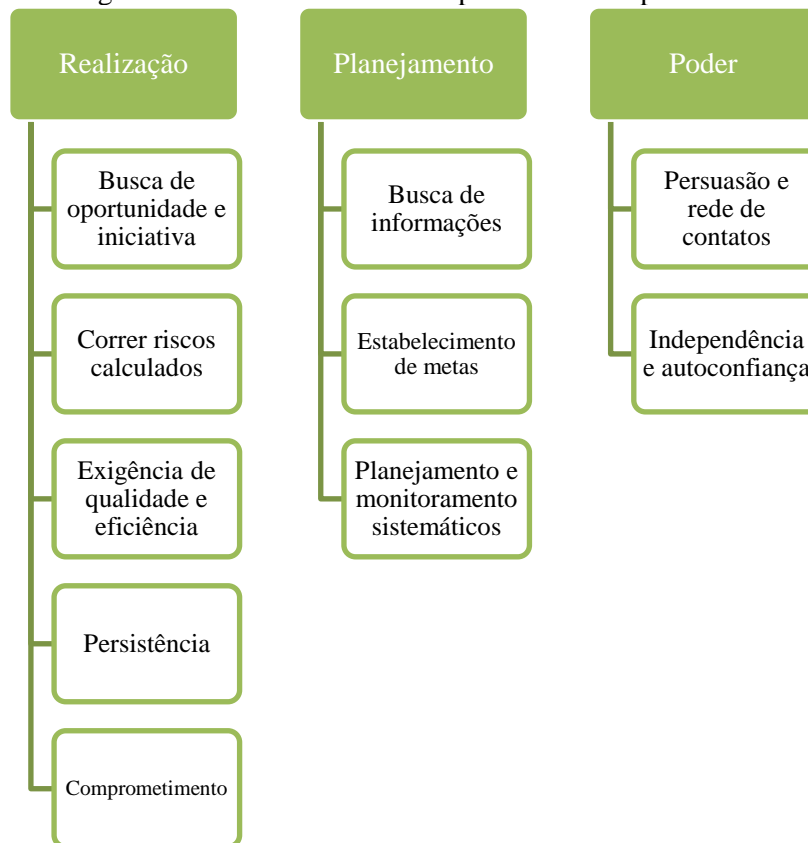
Realização

Busca de oportunidade e iniciativa

Correr riscos calculados

Exigência de qualidade e eficiência

Persistência

Comprometimento

Planejamento

Busca de informações

Estabelecimento de metas

Planejamento e monitoramento sistemáticos

Poder

Persuasão e rede de contatos

Independência e autoconfiança